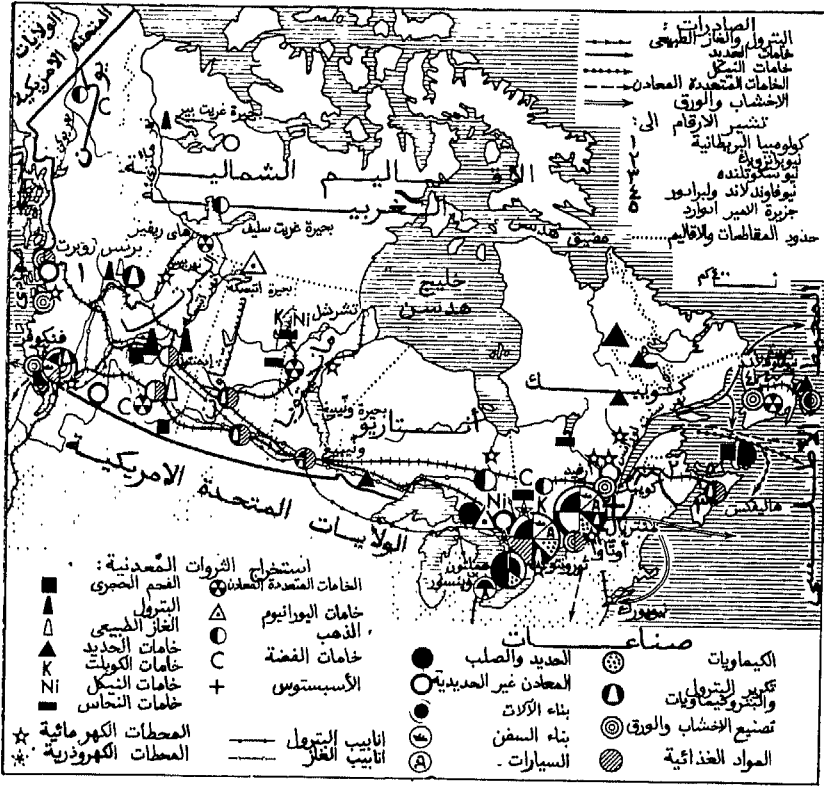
الصادرات
البترول والغاز الطبيعي
خامات الحديد
خامات النيكل
الخامات المتعددة المعادن
الاخشاب والورق
تشير الارقام الى :
١ كولومبيا البريطانية
٢ نيوبرنزويك
٣ نوفاسكوتشيا
٤ نيوفاوندلاند ولبرادور
٥ جزيرة الأمير ادوارد
حدود المقاطعات والاقاليم
٤٠٠ كم

الولايات المتحدة الامريكية
الاقاليم الشمالية الغربية
بحيرة غريت بير
بحيرة غريت سليف
نهر ماكنزي
برنس روبرت
فانكوفر
بحيرة اتابسكا
تشرشل
خليج هدسن
مضيق هدسن
اونتاريو
بحيرة ونيبيج
ونيبيج
كويبك
هاليفكس
تورونتو
اوتاوا
منتريال
كويبك
سدبوري
هاملتون
ويندسور
الولايات المتحدة الامريكية

استخراج الثروات المعدنية :
الفحم الحجري
البترول
الغاز الطبيعي
خامات الحديد
خامات الكوبلت
خامات النيكل
خامات النحاس
الخامات المتعددة المعادن
خامات اليورانيوم
الذهب
خامات الفضة
الأسبستوس
المحطات الكهرمائية
المحطات الكهروذرية
انابيب البترول
انابيب الغاز

صناعات
الحديد والصلب
المعادن غير الحديدية
بناء الآلات
بناء السفن
السيارات
الكيماويات
تكرير البترول والبتروكيماويات
تصنيع الاخشاب والورق
المواد الغذائية